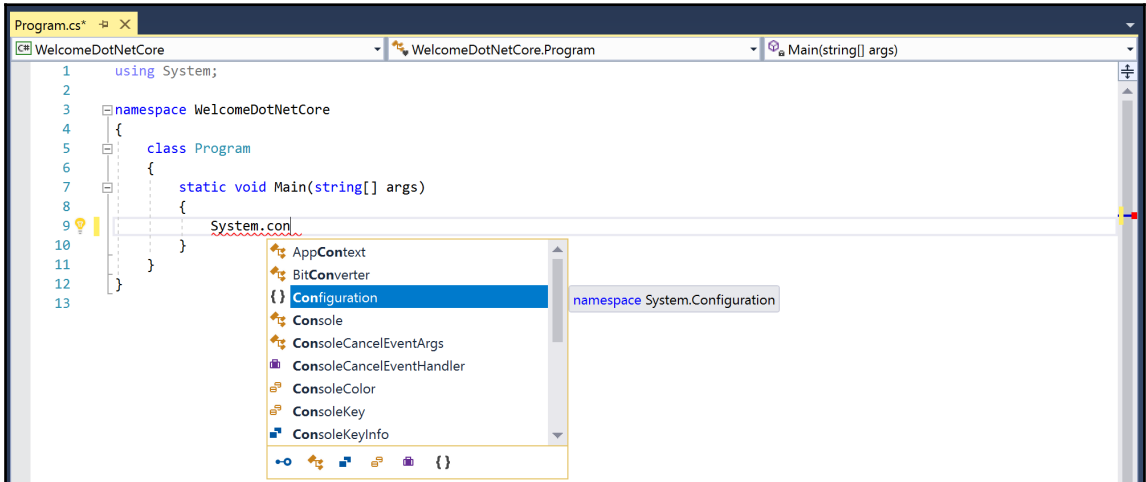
Program.cs* ✕

WelcomeDotNetCore

WelcomeDotNetCore.Program

Main(string[] args)

1 using System;
2
3 namespace WelcomeDotNetCore
4 {
5 class Program
6 {
7 static void Main(string[] args)
8 {
9 System.con
10 }
11 }
12 }
13

AppContext
BitConverter
{ } Configuration
Console
ConsoleCancelEventArgs
ConsoleCancelEventHandler
ConsoleColor
ConsoleKey
ConsoleKeyInfo

{ }

namespace System.Configuration